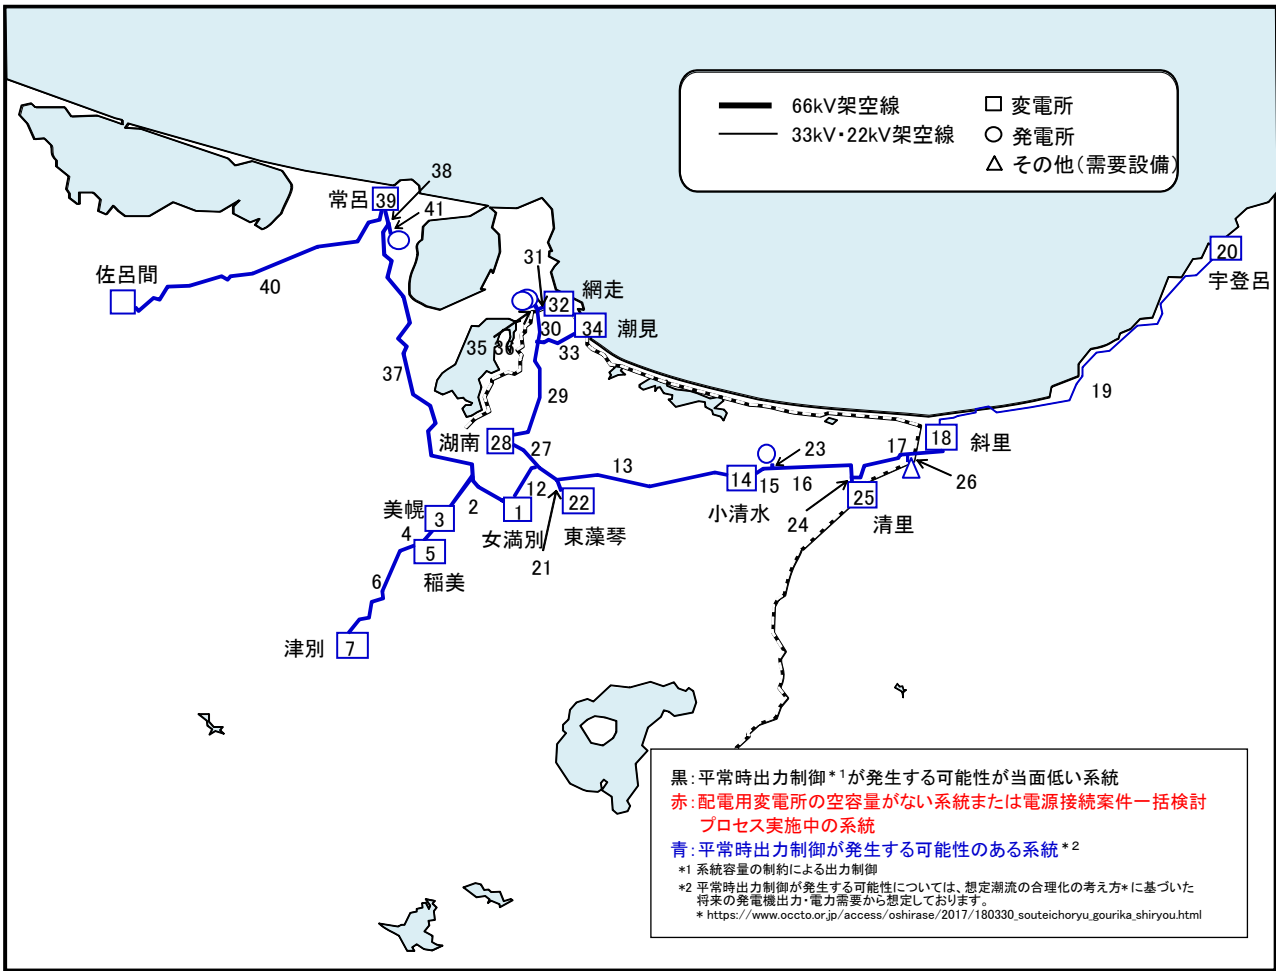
66kV架空線
33kV・22kV架空線
□ 変電所
○ 発電所
△ その他(需要設備)

常呂 39
38
41
佐呂間
40
31
網走
32
30
34
潮見
35
36
33
37
29
湖南
28
27
13
23
17
18
斜里
19
20
宇登呂
美幌
3
2
1
12
22
14
15
16
25
26
24
女満別
東藻琴
小清水
清里
4
5
稲美
21
6
津別
7

黒:平常時出力制御$^{*1}$が発生する可能性が当面低い系統
赤:配電用変電所の空容量がない系統または電源接続案件一括検討プロセス実施中の系統
青:平常時出力制御が発生する可能性のある系統$^{*2}$
*1 系統容量の制約による出力制御
*2 平常時出力制御が発生する可能性については、想定潮流の合理化の考え方*に基づいた将来の発電機出力・電力需要から想定しております。
* https://www.occto.or.jp/access/oshirase/2017/180330_souteichoryu_gourika_shiryou.html